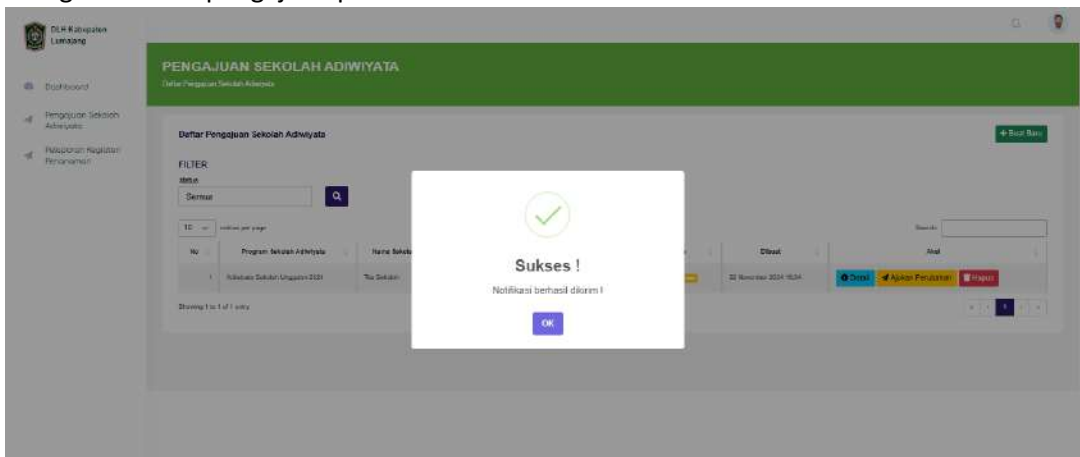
DLH Kabupaten Lumajang

Dashboard
Pengajuan Sekolah Adiwiyata
Pelaporan Kegiatan Penanaman

PENGAJUAN SEKOLAH ADIWIYATA
Daftar Pengajuan Sekolah Adiwiyata

Daftar Pengajuan Sekolah Adiwiyata
+ Buat Baru
FILTER
Status
Semua

10 entries per page
Search:

| No | Program Sekolah Adiwiyata | Nama Sekolah | | Dibuat | Aksi |
|---|---|---|---|---|---|
| 1 | Adiwiyata Sekolah Unggulan 2024 | Tes Sekolah | | 22 November 2024 16:24 | Detail Ajukan Perubahan Hapus |

Showing 1 to 1 of 1 entry

Sukses !
Notifikasi berhasil dikirim !
OK